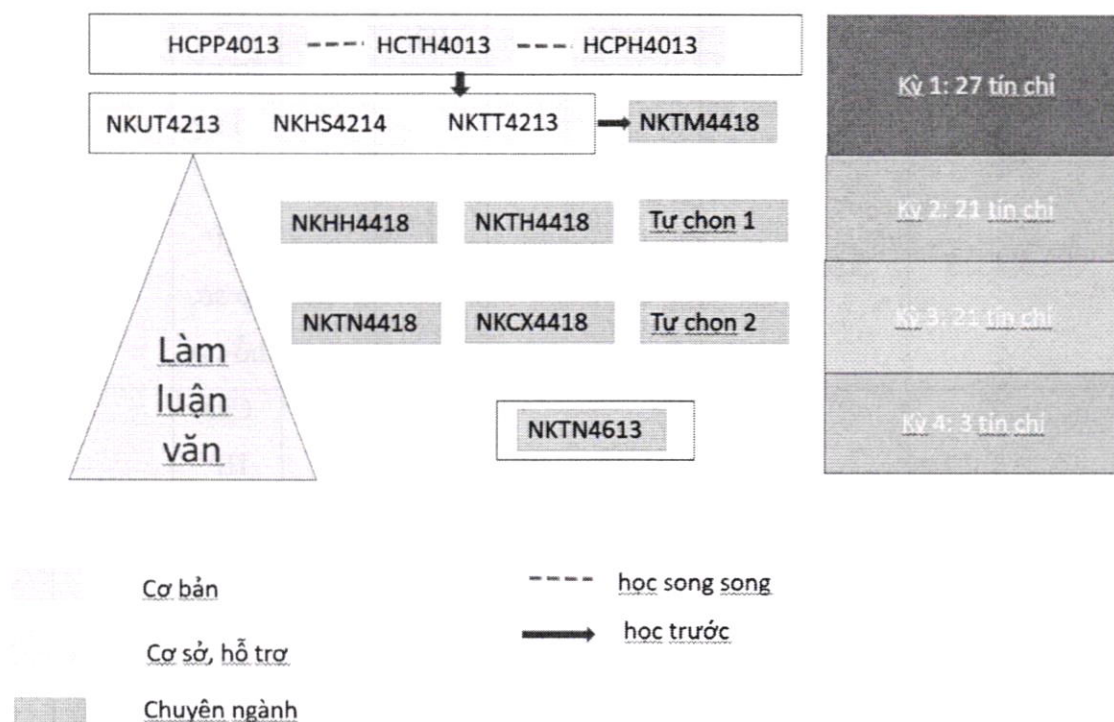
HCPP4013 ---- HCTH4013 ---- HCPH4013

NKUT4213 NKHS4214 NKTT4213 NKTM4418

NKHH4418 NKTH4418 Tự chọn 1

NKTN4418 NKCX4418 Tự chọn 2

Làm luận văn

NKTN4613

Kỳ 1: 27 tín chỉ

Kỳ 2: 21 tín chỉ

Kỳ 3: 21 tín chỉ

Kỳ 4: 3 tín chỉ

Cơ bản

Cơ sở, hỗ trợ

Chuyên ngành

---- học song song

học trước